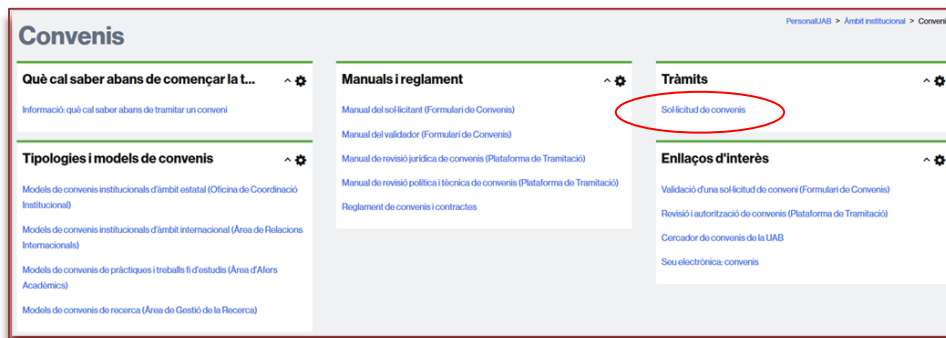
PersonalUAB > Àmbit institucional > Convenis

Convenis

Què cal saber abans de començar la t...

Informació: què cal saber abans de tramitar un conveni

Tipologies i models de convenis

Models de convenis institucionals d'àmbit estatal (Oficina de Coordinació Institucional)

Models de convenis institucionals d'àmbit internacional (Àrea de Relacions Internacionals)

Models de convenis de pràctiques i treballs fi d'estudis (Àrea d'Afers Acadèmics)

Models de convenis de recerca (Àrea de Gestió de la Recerca)

Manuals i reglament

Manual del sol·licitant (Formulari de Convenis)

Manual del validador (Formulari de Convenis)

Manual de revisió jurídica de convenis (Plataforma de Tramitació)

Manual de revisió política i tècnica de convenis (Plataforma de Tramitació)

Reglament de convenis i contractes

Tràmits

Sol·licitud de convenis

Enllaços d'interès

Validació d'una sol·licitud de conveni (Formulari de Convenis)

Revisió i autorització de convenis (Plataforma de Tramitació)

Cercador de convenis de la UAB

Seu electrònica: convenis